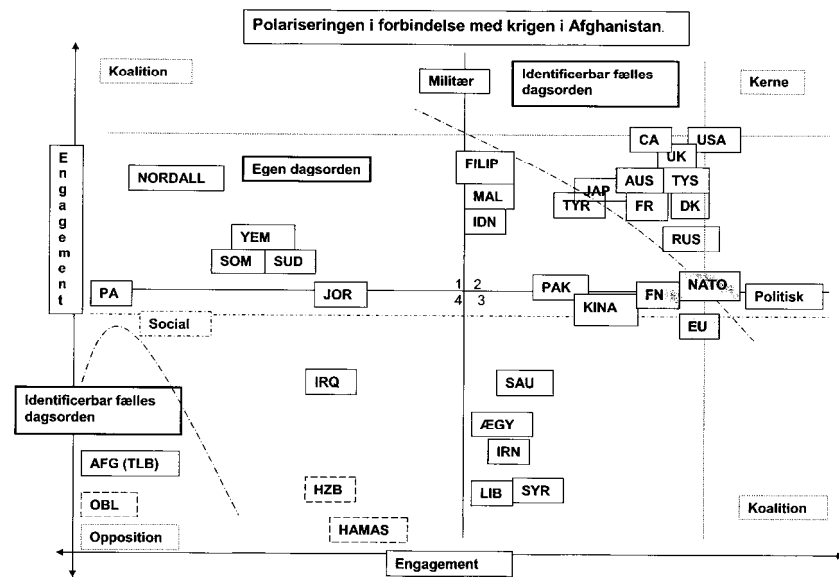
Polariseringen i forbindelse med krigen i Afghanistan.

Koalition

Militær

Identificerbar fælles dagsorden

Kerne

Engagement

CA
USA
UK
AUS
TYS
JAP
TYR
FR
DK
RUS

FILIP
MAL
IDN

NORDALL

Egen dagsorden

YEM
SOM
SUD

PA

JOR

1 2
4 3

PAK
KINA
FN
NATO
Politisk
EU

Social

IRQ

SAU

Identificerbar fælles dagsorden

ÆGY
IRN

AFG (TLB)

HZB

LIB
SYR

OBL

Koalition

Opposition

HAMAS

Engagement